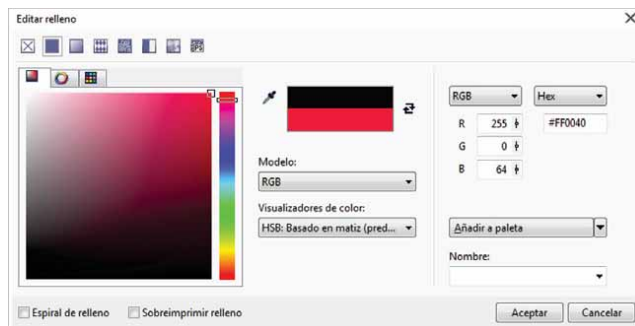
Editar relleno

×

Modelo:

RGB

Visualizadores de color:

HSB: Basado en matiz (pred...

RGB

Hex

R 255

G 0

B 64

#FF0040

Añadir a paleta

Nombre:

Espiral de relleno

Sobreimprimir relleno

Aceptar

Cancelar